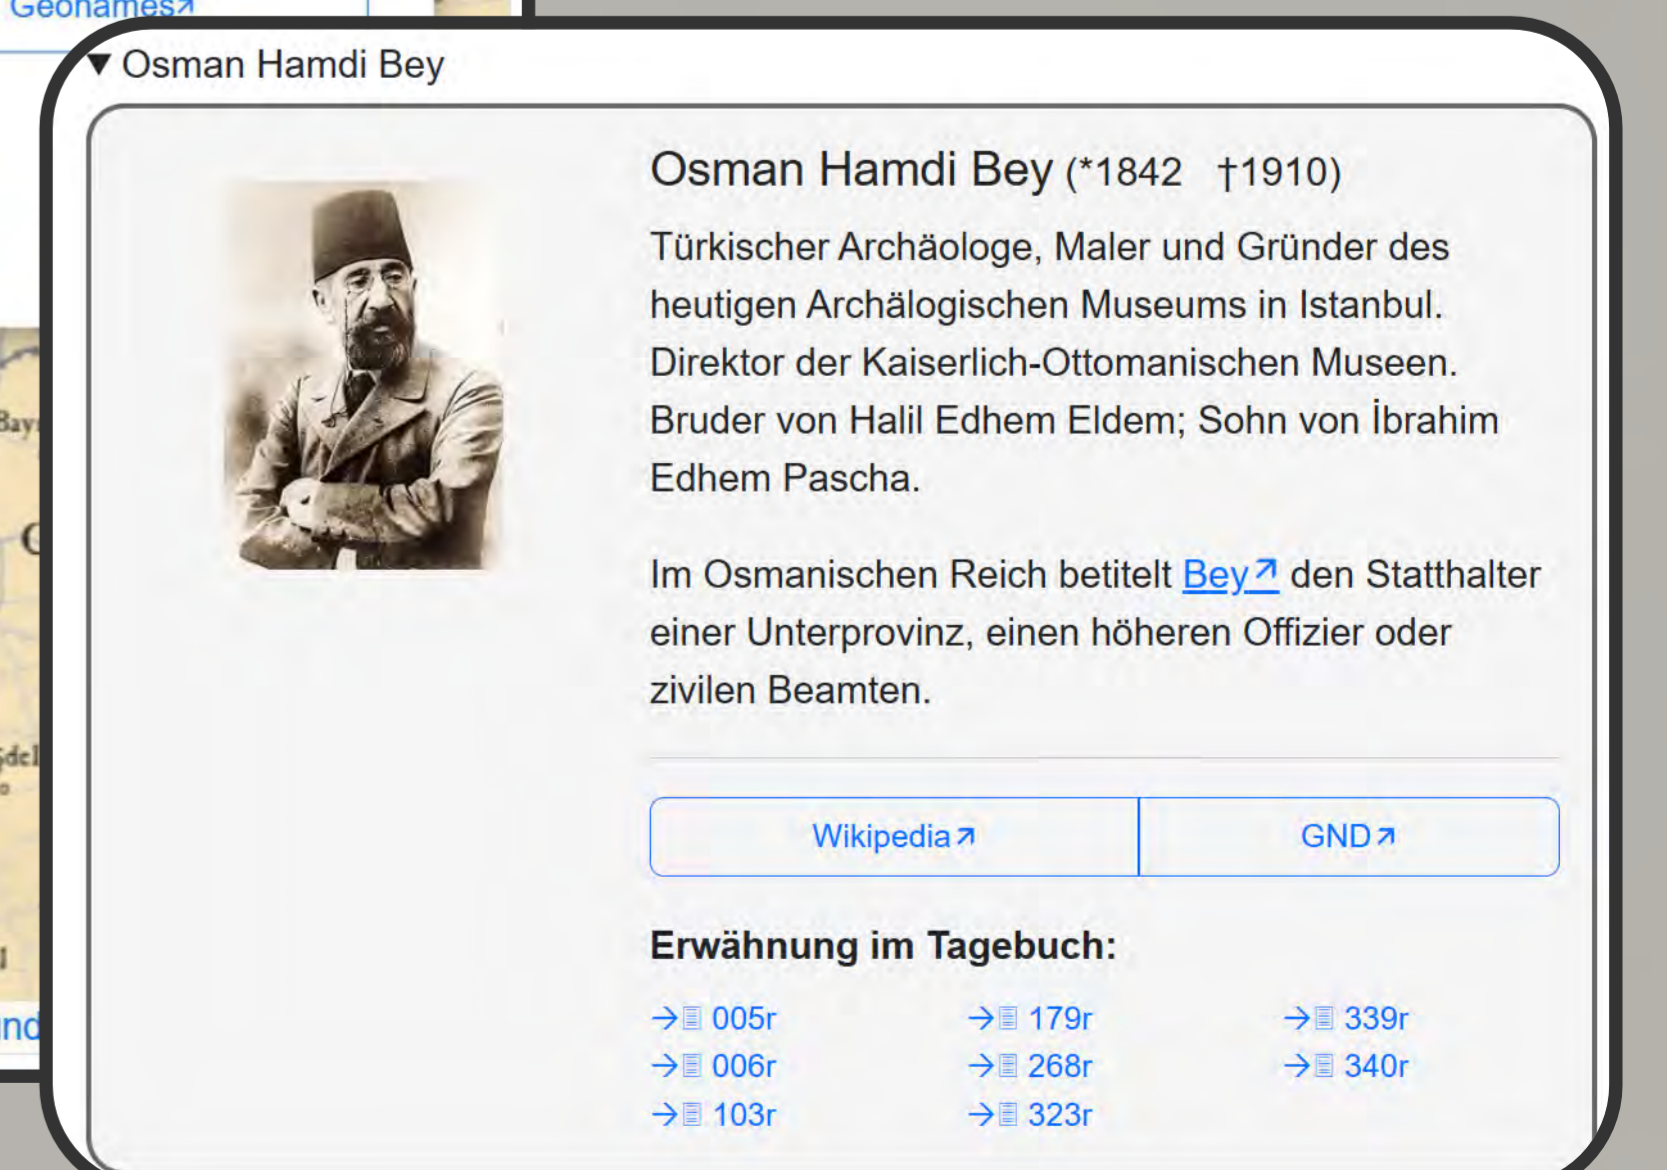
Geonames↗

▼ Osman Hamdi Bey

Osman Hamdi Bey (*1842 †1910)

Türkischer Archäologe, Maler und Gründer des heutigen Archälogischen Museums in Istanbul. Direktor der Kaiserlich-Ottomanischen Museen. Bruder von Halil Edhem Eldem; Sohn von İbrahim Edhem Pascha.

Im Osmanischen Reich betitelt Bey↗ den Statthalter einer Unterprovinz, einen höheren Offizier oder zivilen Beamten.

| Wikipedia↗ | GND↗ |
|---|---|

Erwähnung im Tagebuch:

→ 005r
→ 006r
→ 103r
→ 179r
→ 268r
→ 323r
→ 339r
→ 340r